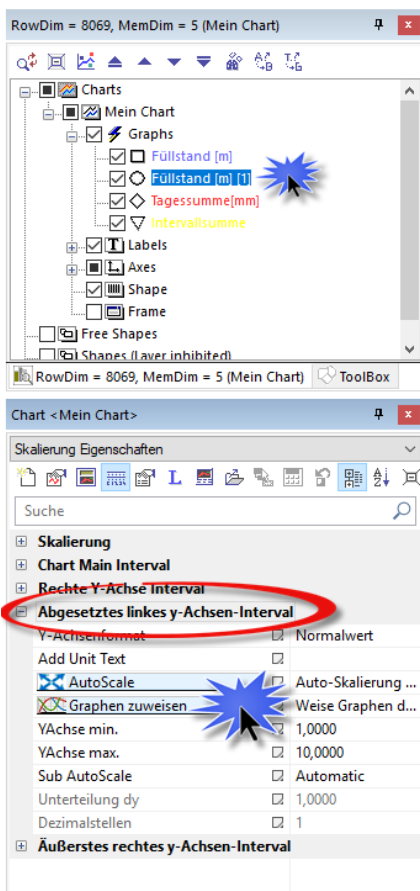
RowDim = 8069, MemDim = 5 (Mein Chart)

Charts
Mein Chart
Graphs
Füllstand [m]
Füllstand [m] [1]
Tagessumme[mm]
Intervallsumme
Labels
Axes
Shape
Frame
Free Shapes
Shapes (Layer inhibited)

RowDim = 8069, MemDim = 5 (Mein Chart)
ToolBox

Chart <Mein Chart>

Skalierung Eigenschaften

Suche

Skalierung
Chart Main Interval
Rechte Y-Achse Interval
Abgesetztes linkes y-Achsen-Interval

| | |
|---|---|
| Y-Achsenformat | Normalwert |
| Add Unit Text | |
| AutoScale | Auto-Skalierung ... |
| Graphen zuweisen | Weise Graphen d... |
| YAchse min. | 1,0000 |
| YAchse max. | 10,0000 |
| Sub AutoScale | Automatic |
| Unterteilung dy | 1,0000 |
| Dezimalstellen | 1 |

Äußerstes rechtes y-Achsen-Interval